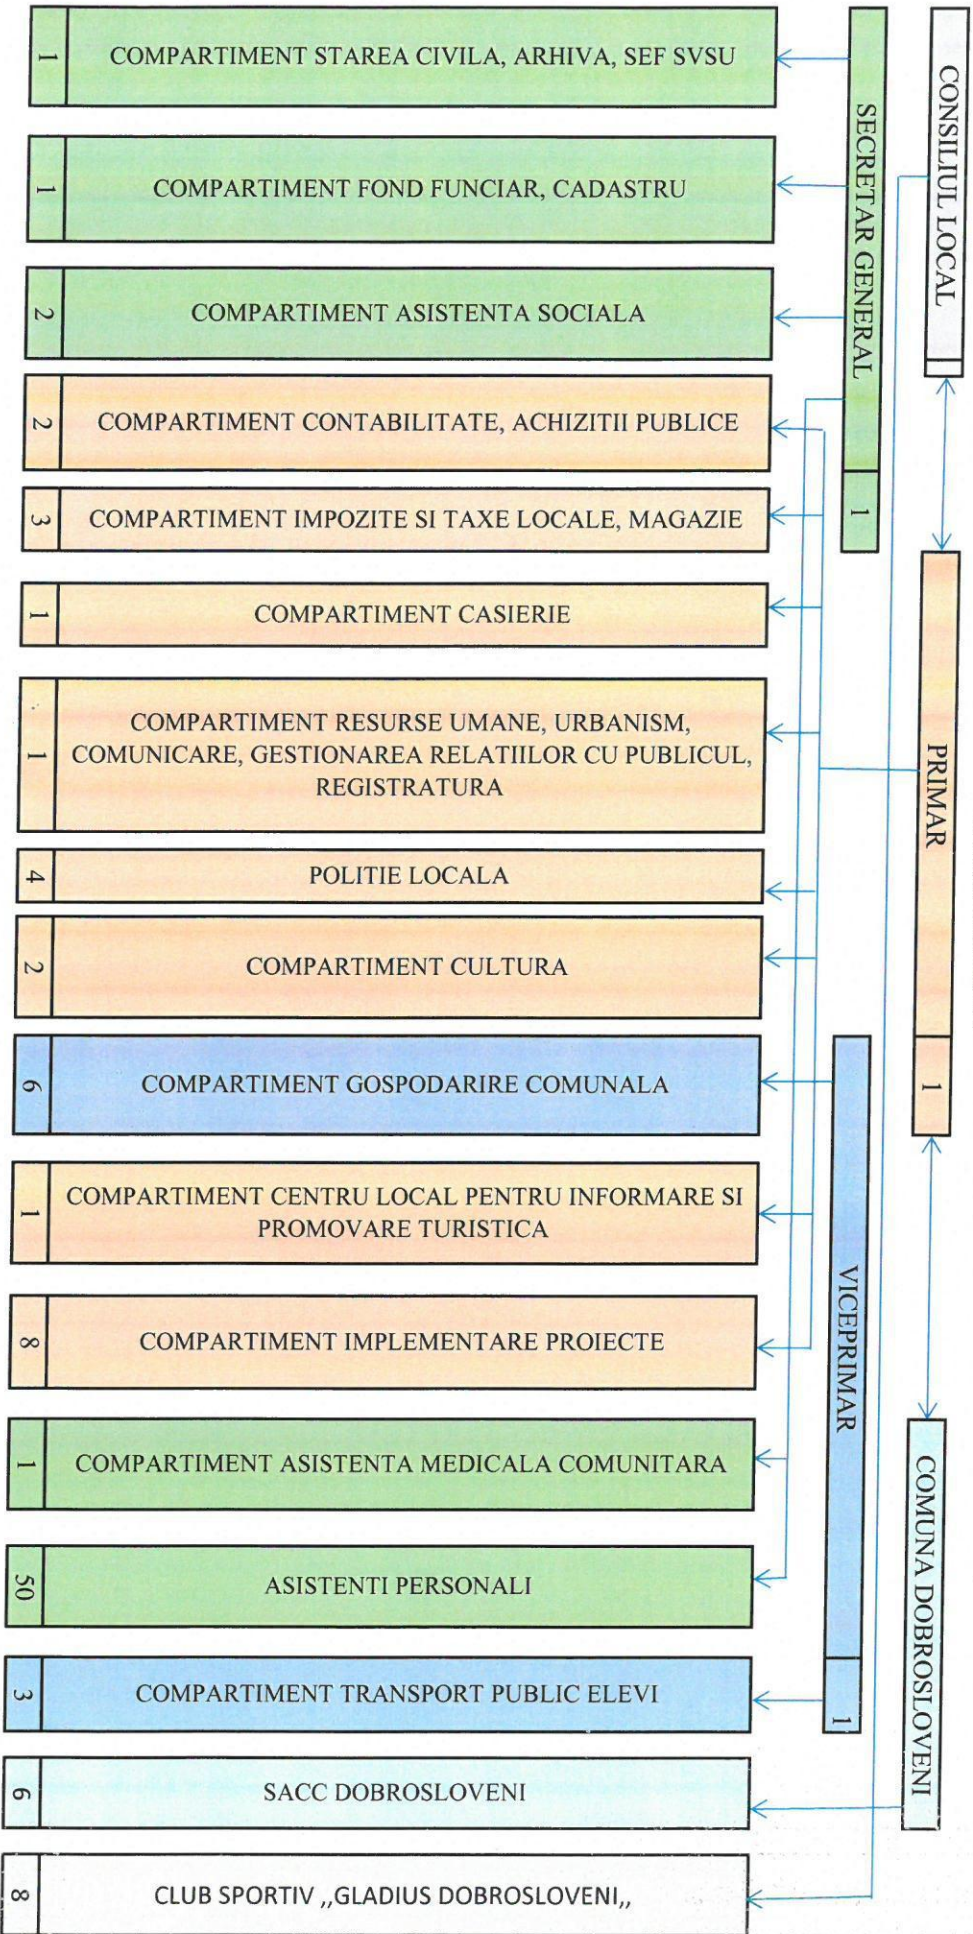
1 COMPARTIMENT STAREA CIVILA, ARHIVA, SEF SVSU

1 COMPARTIMENT FOND FUNCIAR, CADASTRU

2 COMPARTIMENT ASISTENTA SOCIALA

2 COMPARTIMENT CONTABILITATE, ACHIZITII PUBLICE

3 COMPARTIMENT IMPOZITE SI TAXE LOCALE, MAGAZIE

1 COMPARTIMENT CASIERIE

1 COMPARTIMENT RESURSE UMANE, URBANISM, COMUNICARE, GESTIONAREA RELATIILOR CU PUBLICUL, REGISTRATURA

4 POLITIE LOCALA

2 COMPARTIMENT CULTURA

6 COMPARTIMENT GOSPODARIRE COMUNALA

1 COMPARTIMENT CENTRU LOCAL PENTRU INFORMARE SI PROMOVARE TURISTICA

8 COMPARTIMENT IMPLEMENTARE PROIECTE

1 COMPARTIMENT ASISTENTA MEDICALA COMUNITARA

50 ASISTENTI PERSONALI

3 COMPARTIMENT TRANSPORT PUBLIC ELEVI

6 SACC DOBROSLOVENI

8 CLUB SPORTIV ,,GLADIUS DOBROSLOVENI,,

SECRETAR GENERAL 1

CONSILIUL LOCAL

PRIMAR 1

VICEPRIMAR 1

COMUNA DOBROSLOVENI